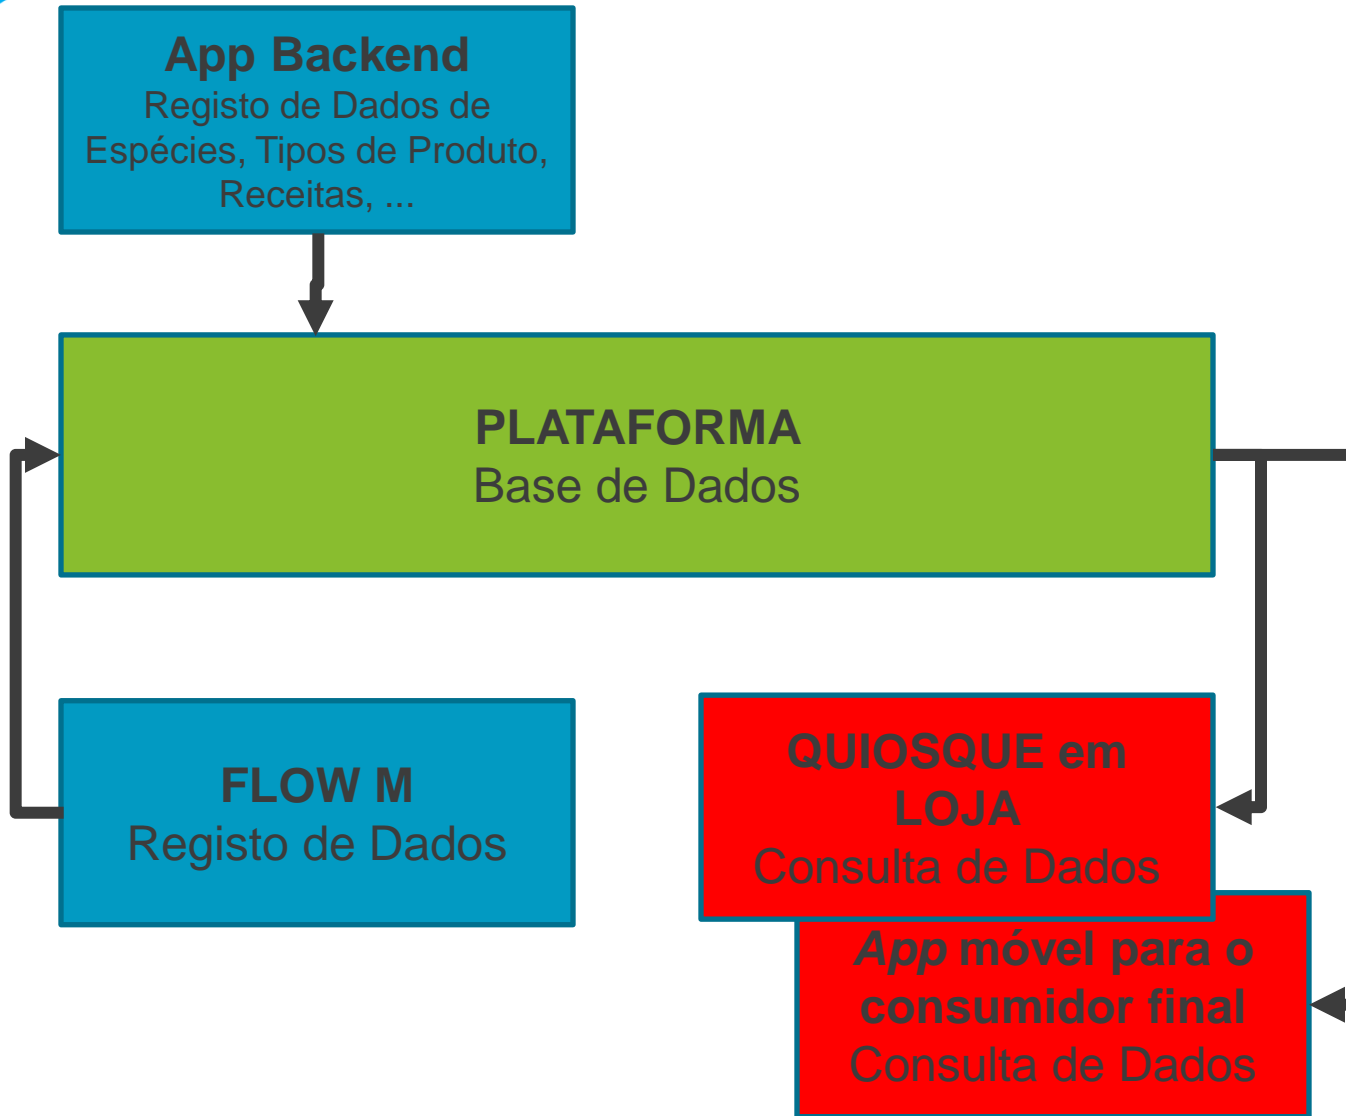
App Backend
Registo de Dados de Espécies, Tipos de Produto, Receitas, ...

PLATAFORMA
Base de Dados

FLOW M
Registo de Dados

QUIOSQUE em LOJA
Consulta de Dados

App móvel para o consumidor final
Consulta de Dados